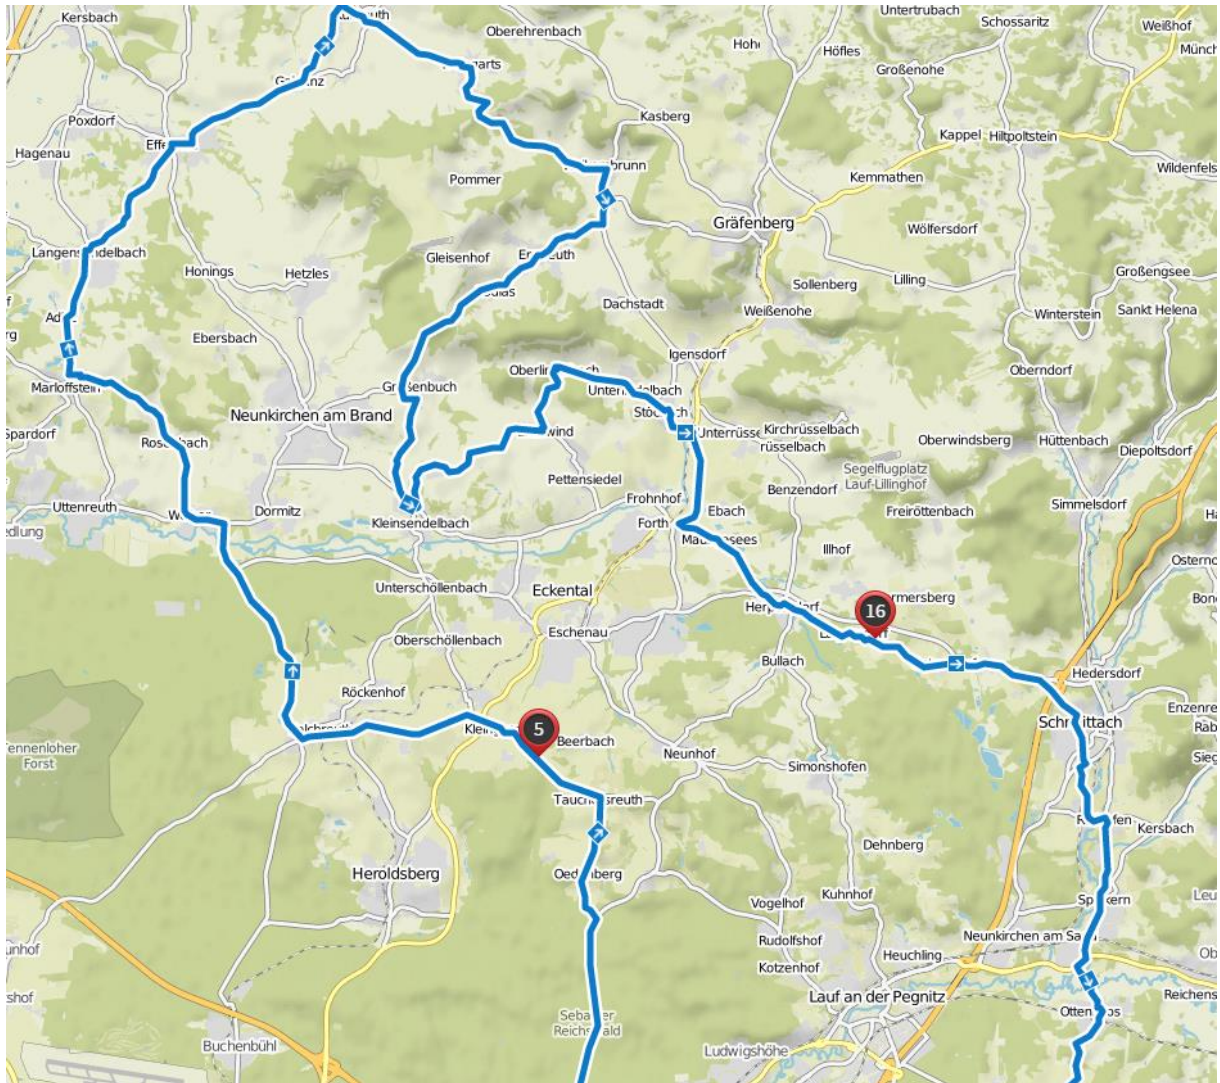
Kersbach
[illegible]euth
Oberehrenbach
Untertrubach
Schossaritz
Weißhof
Münch
Hohe
Höfles
Großenohe
Poxdorf
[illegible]parts
Kasberg
Kappel
Hiltpoltstein
Hagenau
Effe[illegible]
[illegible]brunn
Pommer
Kemmathen
Wildenfels
Gräfenberg
Wölfersdorf
Langens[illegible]delbach
Honings
Hetzles
Gleisenhof
Er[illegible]euth
Sollenberg
Lilling
Großengsee
Dachstadt
Weißenohe
Winterstein
Sankt Helena
Ad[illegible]
Ebersbach
Igensdorf
Oberndorf
Marloffstein
Gr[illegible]ßenbuch
Oberli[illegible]
Unter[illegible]lbach
Neunkirchen am Brand
Stöc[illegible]ch
Spardorf
Ros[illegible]bach
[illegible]wind
Unterrüsse
Kirchrüsselbach
rüsselbach
Oberwindsberg
Hüttenbach
Diepoltsdorf
Segelflugplatz
Lauf-Lillinghof
Pettensiedel
Benzendorf
Frohnhof
Simmelsdorf
Uttenreuth
W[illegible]
Dormitz
Kleinsendelbach
Forth
Ebach
Freiröttenbach
edlung
Ma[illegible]sees
Illhof
Unterschöllenbach
Eckental
Osternc
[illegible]rmersberg
Bon
16
Her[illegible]
Eschenau
Oberschöllenbach
L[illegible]
Bullach
Hedersdorf
Röckenhof
Schn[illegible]ittach
Enzenre
Rab
ennenloher Forst
Klein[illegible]
5
Beerbach
Neunhof
Sieg
Simonshofen
Tauch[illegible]sreuth
R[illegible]fen
Kersbach
Dehnberg
Heroldsberg
Oed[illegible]berg
Kuhnhof
Vogelhof
Sp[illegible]kern
Leu
Rudolfshof
Neunkirchen am Sa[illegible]
unhof
Heuchling
Ob
Kotzenhof
shof
Lauf an der Pegnitz
Reichens
Otten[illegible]s
Seba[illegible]er Reichs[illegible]ald
Buchenbühl
Ludwigshöhe